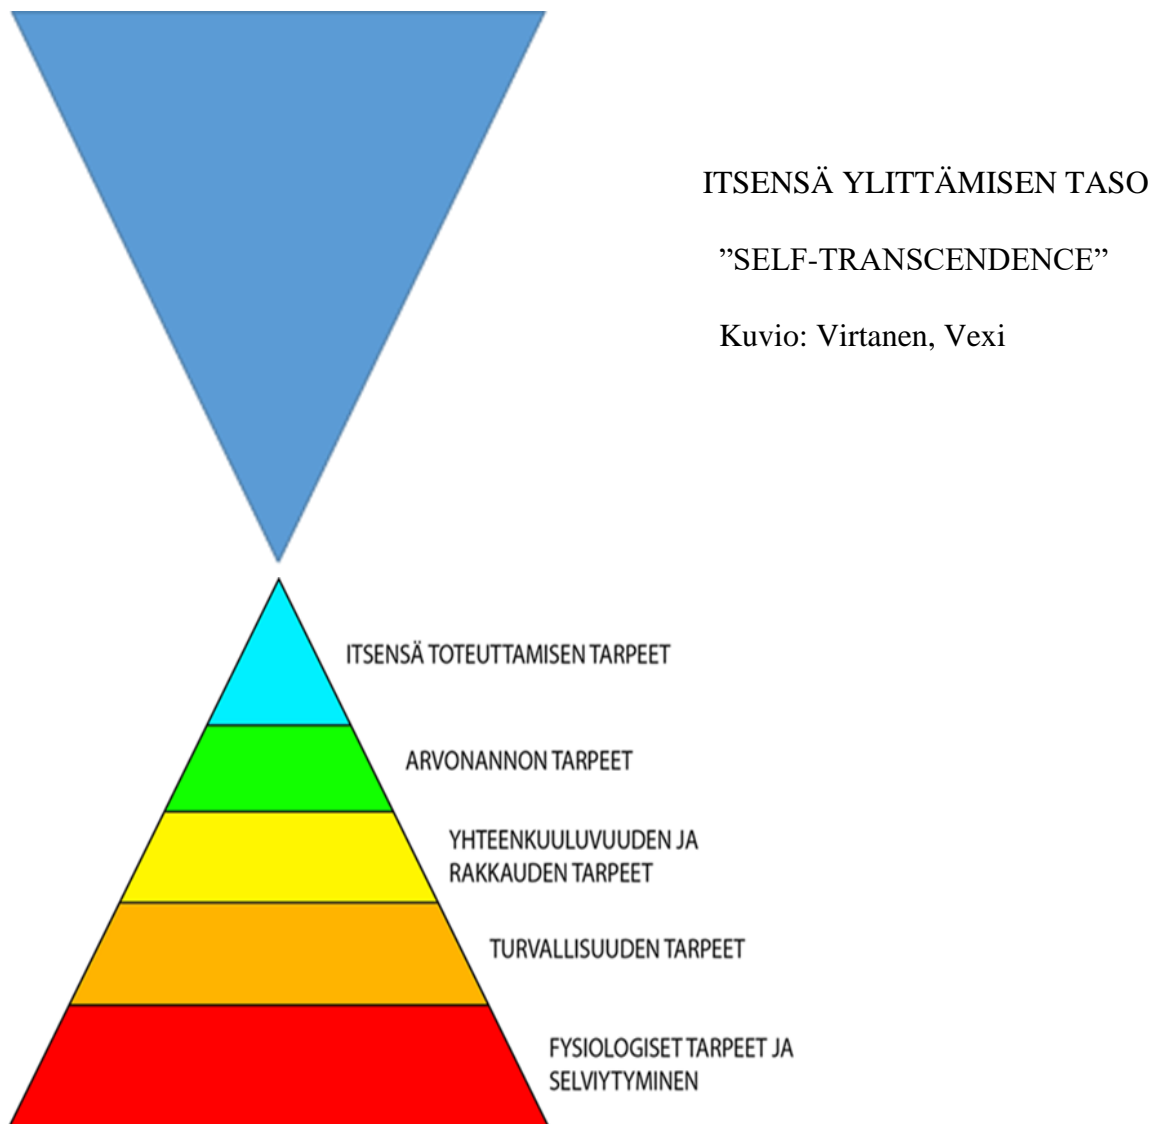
ITSENSÄ YLITTÄMISEN TASO

”SELF-TRANSCENDENCE”

Kuvio: Virtanen, Vexi

ITSENSÄ TOTEUTTAMISEN TARPEET

ARVONANNON TARPEET

YHTEENKUULUVUUDEN JA RAKKAUDEN TARPEET

TURVALLISUUDEN TARPEET

FYSIOLOGISET TARPEET JA SELVIYTYMINEN